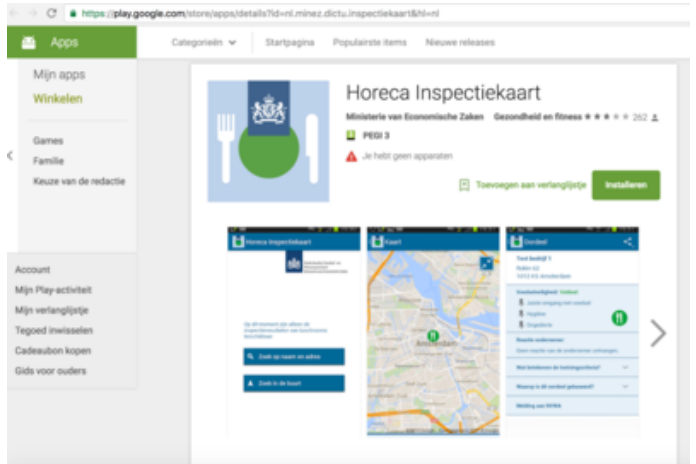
https://play.google.com/store/apps/details?id=nl.minez.dictu.inspectiekaart&hl=nl

Apps

Categorieën

Startpagina

Populairste items

Nieuwe releases

Mijn apps

Winkelen

Games

Familie

Keuze van de redactie

Account

Mijn Play-activiteit

Mijn verlanglijstje

Tegoed inwisselen

Cadeaubon kopen

Gids voor ouders

Horeca Inspectiekaart

Ministerie van Economische Zaken

Gezondheid en fitness

262

PEGI 3

Je hebt geen apparaten

Toevoegen aan verlanglijstje

Installeren

Horeca Inspectiekaart

Zoek op naam en adres

Zoek in de kaart

Kaart

Amsterdam

Oordeel

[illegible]

Voedselveiligheid

Hygiëne

Ongedierte

Waar beoordeeld?

Melding aan NVWA